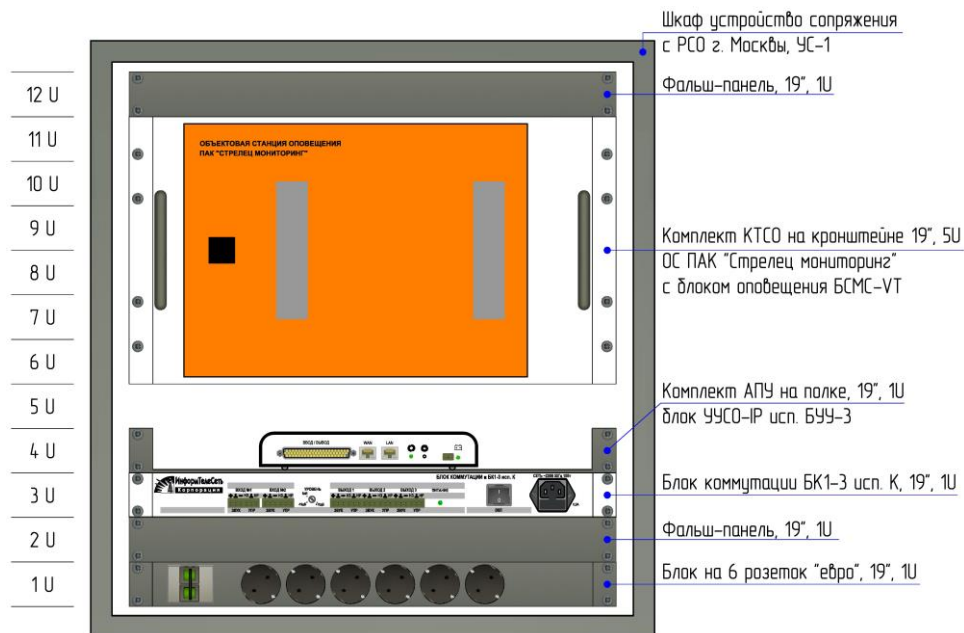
12 U
11 U
10 U
9 U
8 U
7 U
6 U
5 U
4 U
3 U
2 U
1 U

ОБЪЕКТОВАЯ СТАНЦИЯ ОПОВЕЩЕНИЯ
ПАК "СТРЕЛЕЦ МОНИТОРИНГ"

ВХОД / ВЫХОД
WAN
LAN

ИнформТелеСеть
Корпорация
БЛОК КОММУТАЦИИ И БК1-3 исп. К
ВХОД №1
ВХОД №2
УРОВЕНЬ
ВЫХОД 1
ВЫХОД 2
ВЫХОД 3
СЕТЬ ~220В 50Гц 10Вт

Шкаф устройство сопряжения с РСО г. Москвы, УС-1

Фальш-панель, 19", 1U

Комплект КТСО на кронштейне 19", 5U
ОС ПАК "Стрелец мониторинг"
с блоком оповещения БСМС-VT

Комплект АПУ на полке, 19", 1U
блок УУСО-IP исп. БУУ-3

Блок коммутации БК1-3 исп. К, 19", 1U

Фальш-панель, 19", 1U

Блок на 6 розеток "евро", 19", 1U